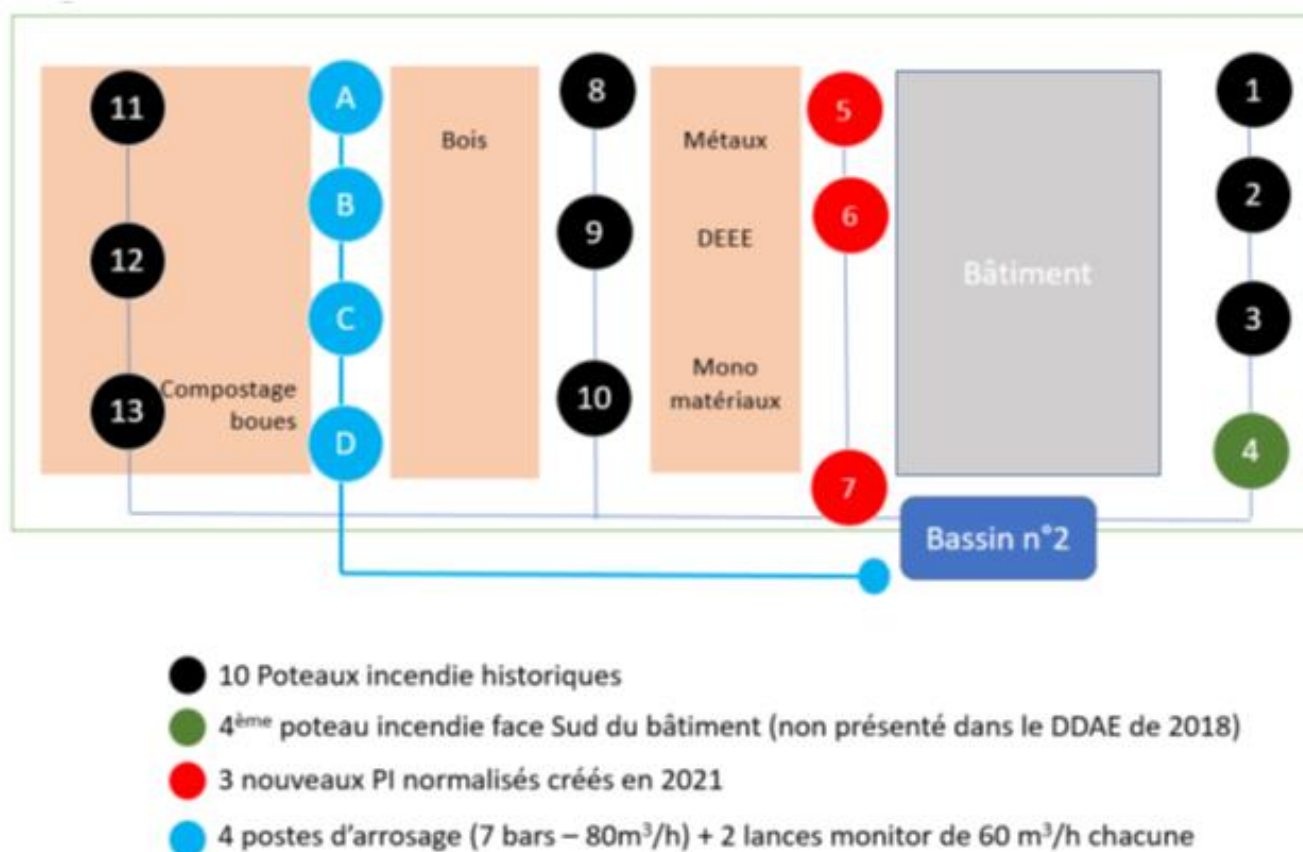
11
A
Bois
8
Métaux
5
1
B
6
2
12
9
DEEE
Bâtiment
C
3
Compostage boues
13
D
10
Mono matériaux
4
7
Bassin n°2

10 Poteaux incendie historiques
4$^{ème}$ poteau incendie face Sud du bâtiment (non présenté dans le DDAE de 2018)
3 nouveaux PI normalisés créés en 2021
4 postes d'arrosage (7 bars – 80m$^3$/h) + 2 lances monitor de 60 m$^3$/h chacune